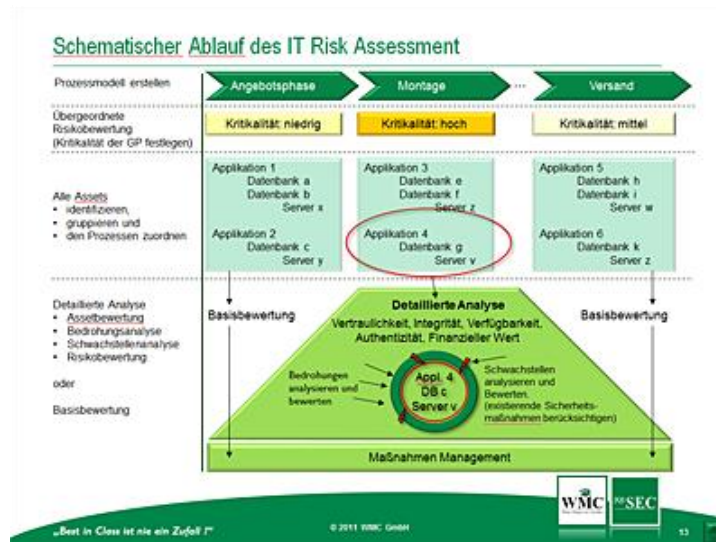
Schematischer Ablauf des IT Risk Assessment

Prozessmodell erstellen

Angebotsphase

Montage

...

Versand

Übergeordnete Risikobewertung (Kritikalität der GP festlegen)

Kritikalität: niedrig

Kritikalität: hoch

Kritikalität: mittel

Alle Assets
• identifizieren,
• gruppieren und
• den Prozessen zuordnen

Applikation 1
Datenbank a
Datenbank b
Server x

Applikation 2
Datenbank c
Server y

Applikation 3
Datenbank e
Datenbank f
Server z

Applikation 4
Datenbank g
Server v

Applikation 5
Datenbank h
Datenbank i
Server w

Applikation 6
Datenbank k
Server z

Detaillierte Analyse
• Assetbewertung
• Bedrohungsanalyse
• Schwachstellenanalyse
• Risikobewertung

oder

Basisbewertung

Basisbewertung

Detaillierte Analyse
Vertraulichkeit, Integrität, Verfügbarkeit, Authentizität, Finanzieller Wert

Basisbewertung

Bedrohungen analysieren und bewerten

Appl. 4
DB c
Server v

Schwachstellen analysieren und Bewerten. (existierende Sicherheitsmaßnahmen berücksichtigen)

Maßnahmen Management

„Best in Class ist nie ein Zufall !"

© 2011 WMC GmbH

WMC

SEC

13